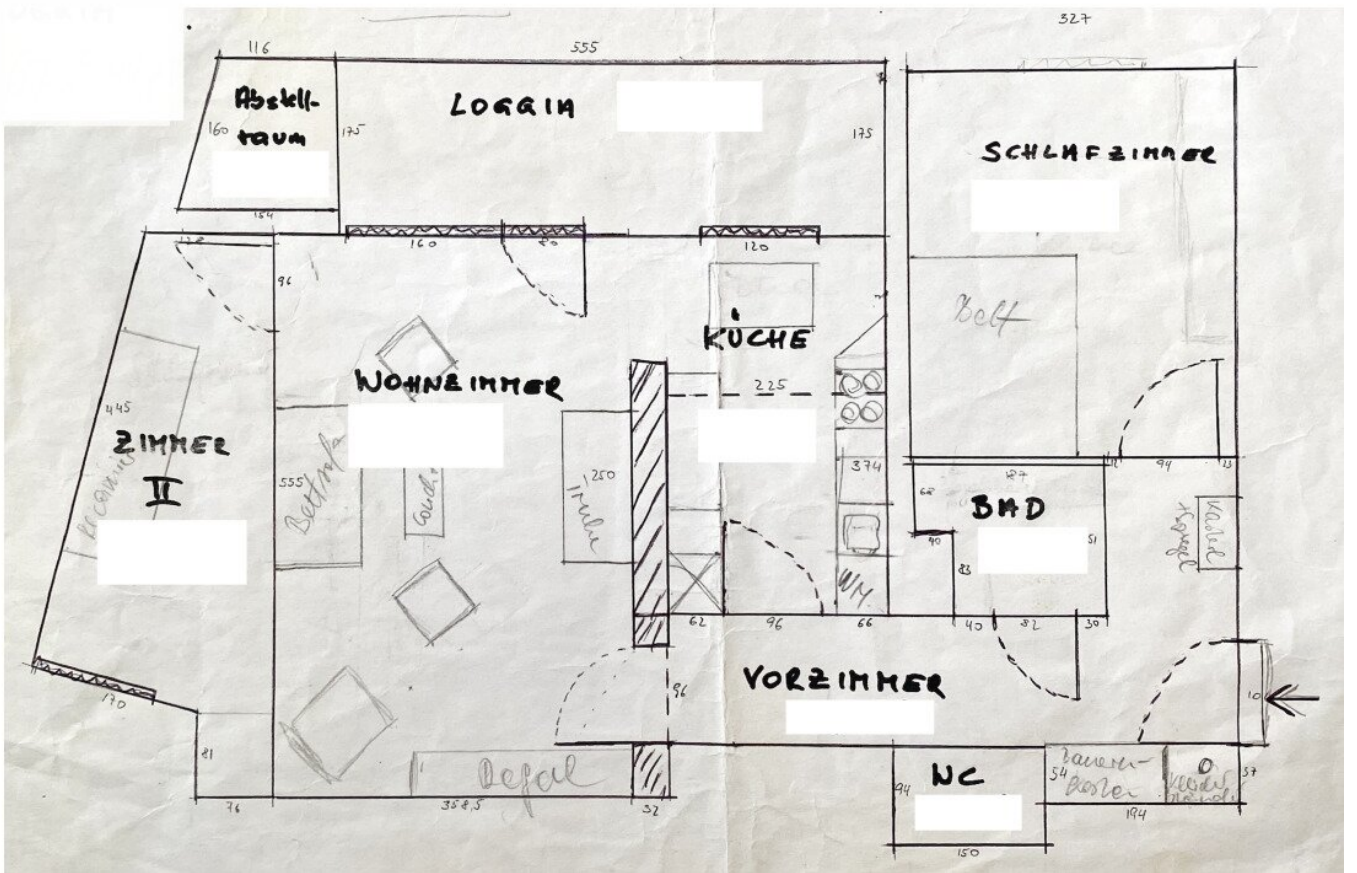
116
555
327
Abstell-raum
160
175
LOGGIA
175
SCHLAFZIMMER
154
160
80
120
96
Bett
KÜCHE
WOHNZIMMER
225
445
ZIMMER
II
250
Truhe
374
555
Bettsofa
Couch
BAD
68
40
51
Kasten
Spiegel
83
W/M
62
96
66
40
82
30
170
96
VORZIMMER
10
81
Regal
94
WC
54
Bauern-kasten
Kleider
37
76
358,5
32
194
150